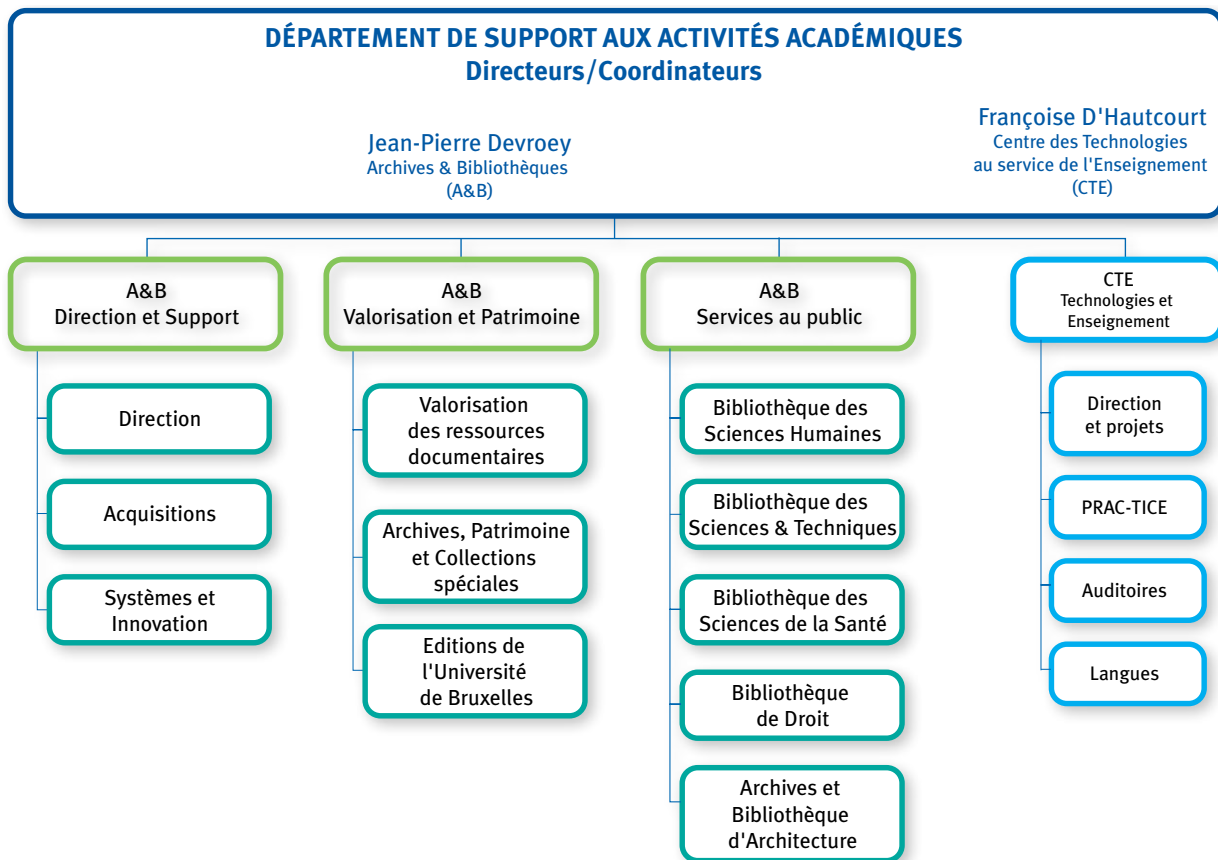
DÉPARTEMENT DE SUPPORT AUX ACTIVITÉS ACADÉMIQUES
Directeurs/Coordinateurs

Jean-Pierre Devroey
Archives & Bibliothèques
(A&B)

Françoise D'Hautcourt
Centre des Technologies au service de l'Enseignement
(CTE)

A&B
Direction et Support

Direction

Acquisitions

Systèmes et Innovation

A&B
Valorisation et Patrimoine

Valorisation des ressources documentaires

Archives, Patrimoine et Collections spéciales

Editions de l'Université de Bruxelles

A&B
Services au public

Bibliothèque des Sciences Humaines

Bibliothèque des Sciences & Techniques

Bibliothèque des Sciences de la Santé

Bibliothèque de Droit

Archives et Bibliothèque d'Architecture

CTE
Technologies et Enseignement

Direction et projets

PRAC-TICE

Auditoires

Langues